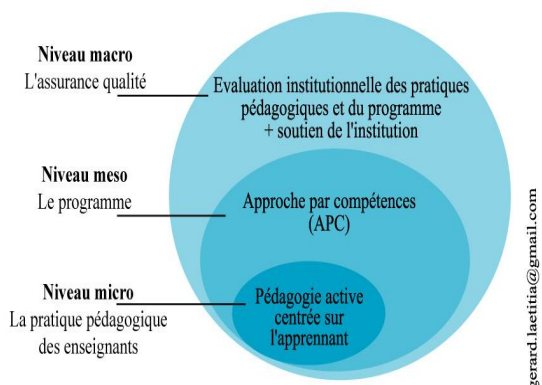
Niveau macro
L'assurance qualité

Evaluation institutionnelle des pratiques pédagogiques et du programme + soutien de l'institution

Niveau meso
Le programme

Approche par compétences (APC)

Niveau micro
La pratique pédagogique des enseignants

Pédagogie active centrée sur l'apprennant

gerard.laetitia@gmail.com